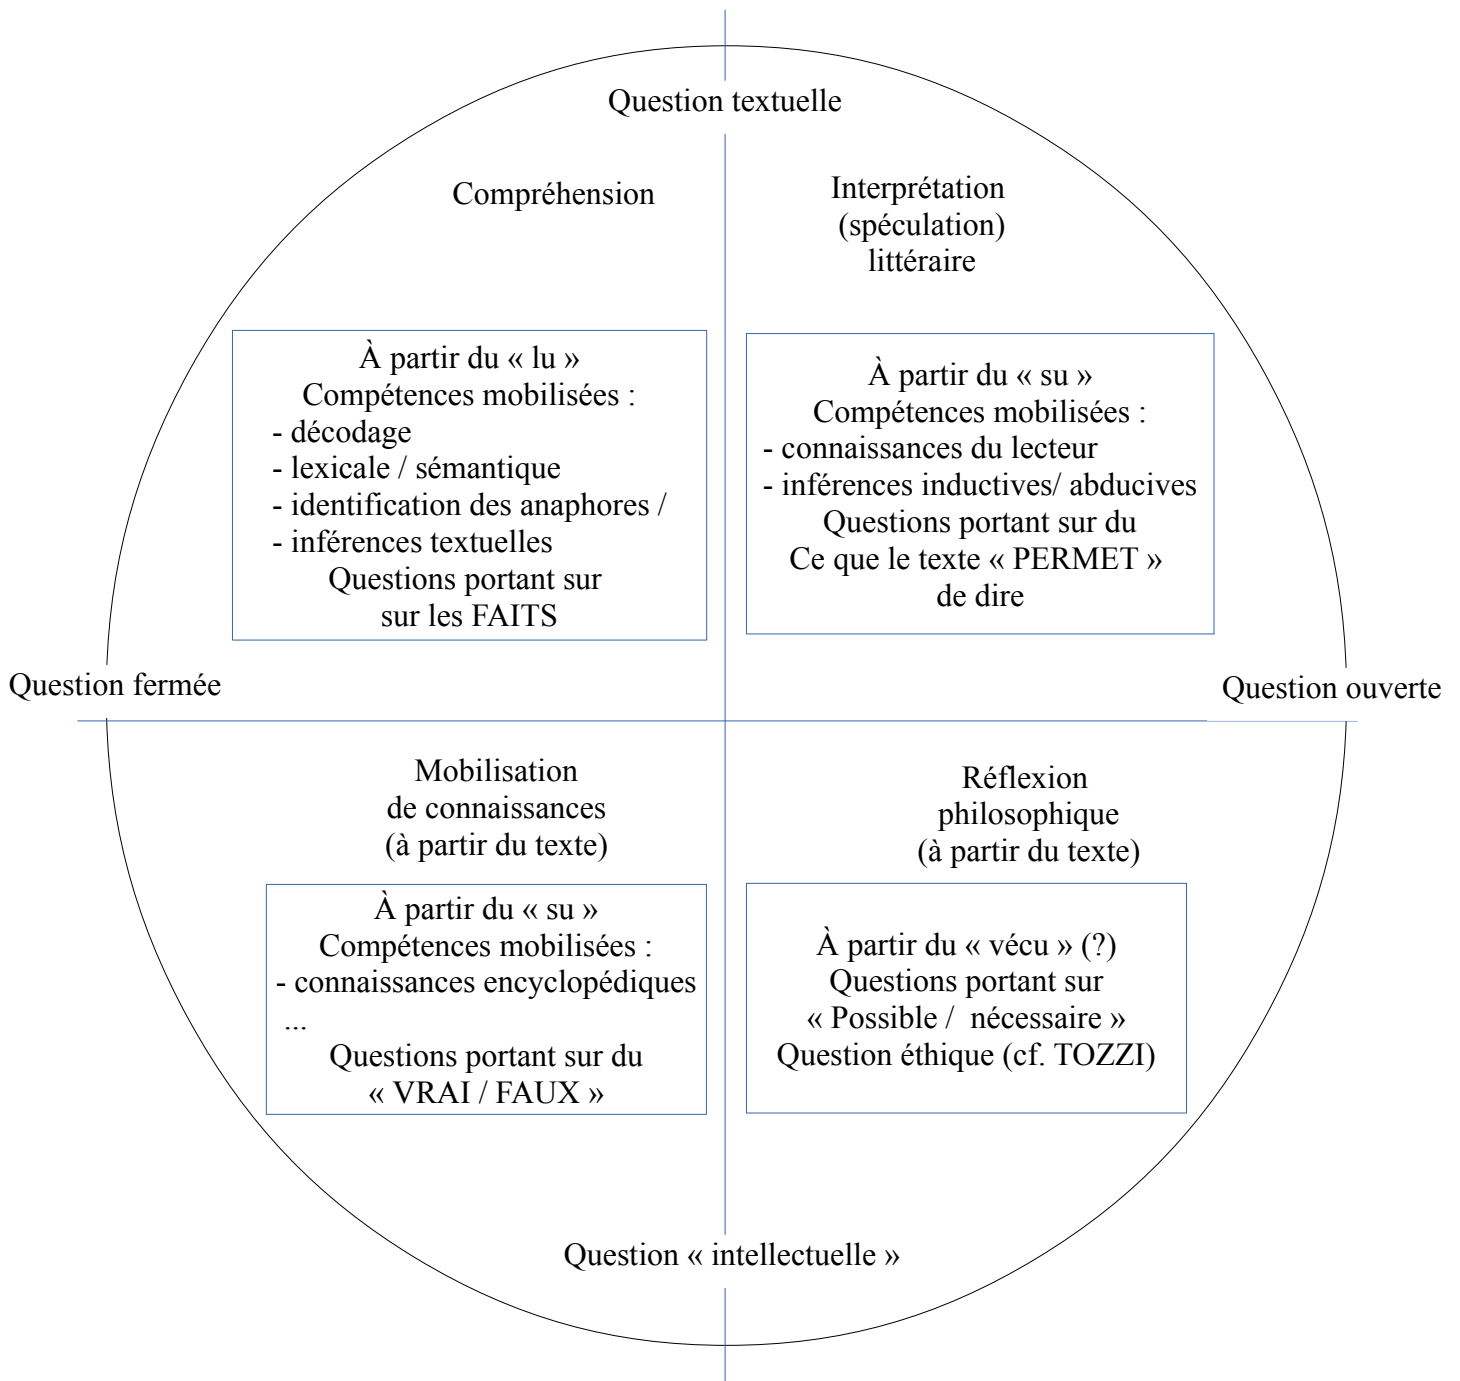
Question textuelle

Compréhension

Interprétation (spéculation) littéraire

À partir du « lu »
Compétences mobilisées :
- décodage
- lexicale / sémantique
- identification des anaphores /
- inférences textuelles
Questions portant sur sur les FAITS

À partir du « su »
Compétences mobilisées :
- connaissances du lecteur
- inférences inductives/ abducives
Questions portant sur du Ce que le texte « PERMET » de dire

Question fermée

Question ouverte

Mobilisation de connaissances (à partir du texte)

Réflexion philosophique (à partir du texte)

À partir du « su »
Compétences mobilisées :
- connaissances encyclopédiques
...
Questions portant sur du « VRAI / FAUX »

À partir du « vécu » (?)
Questions portant sur « Possible / nécessaire »
Question éthique (cf. TOZZI)

Question « intellectuelle »